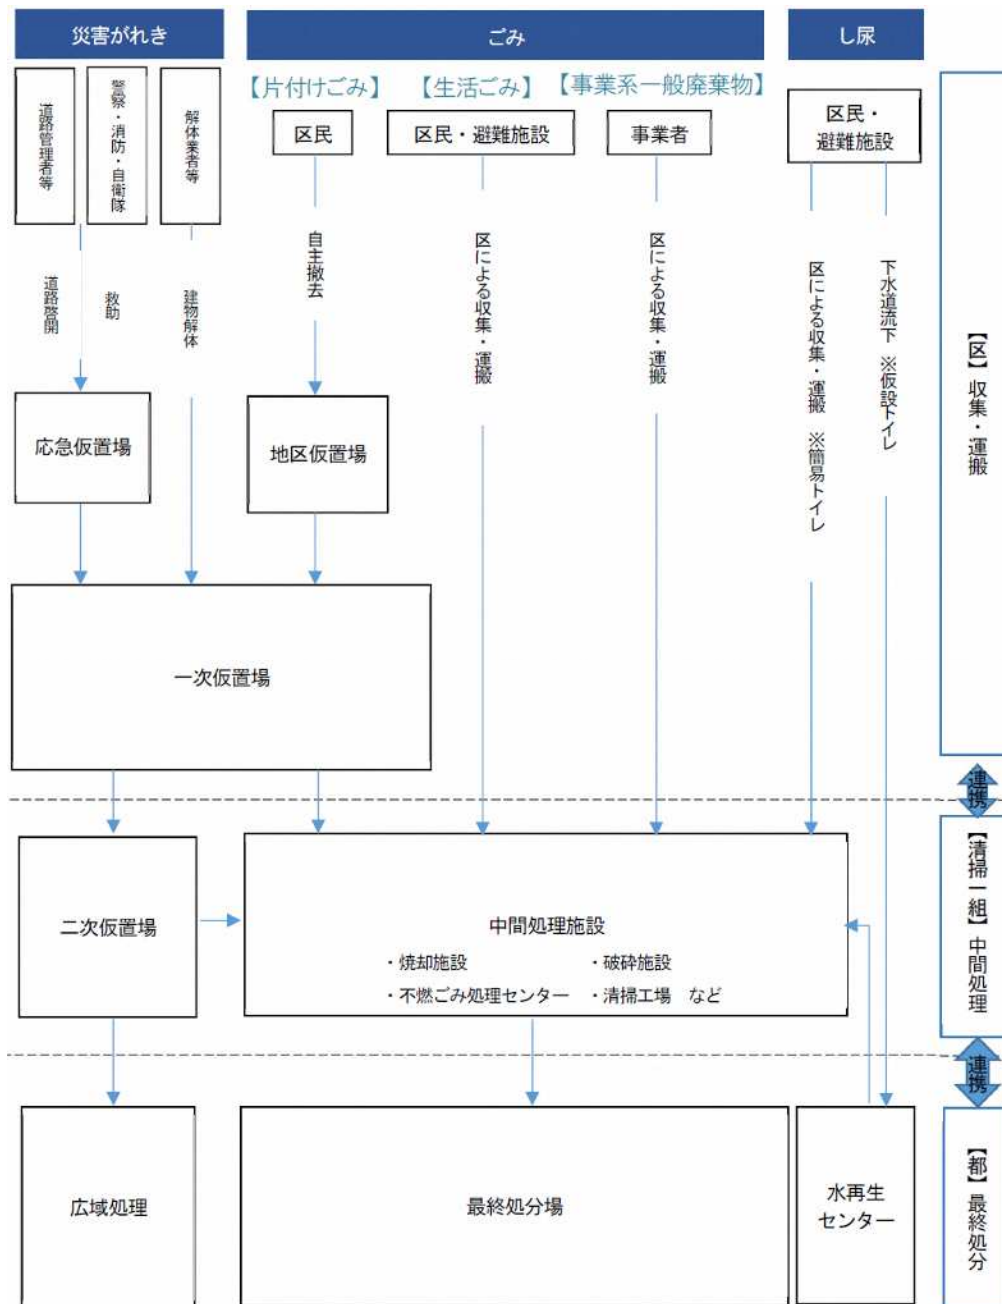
災害がれき

ごみ

し尿

道路管理者等

警察・消防・自衛隊

解体業者等

【片付けごみ】

【生活ごみ】

【事業系一般廃棄物】

区民

区民・避難施設

事業者

区民・避難施設

道路啓開

救助

建物解体

自主搬去

区による収集・運搬

区による収集・運搬

区による収集・運搬 ※簡易トイレ

下水道流下 ※仮設トイレ

【区】収集・運搬

応急仮置場

地区仮置場

一次仮置場

連携

【清掃一組】中間処理

二次仮置場

中間処理施設
・焼却施設
・破砕施設
・不燃ごみ処理センター
・清掃工場 など

連携

広域処理

最終処分場

水再生センター

【都】最終処分